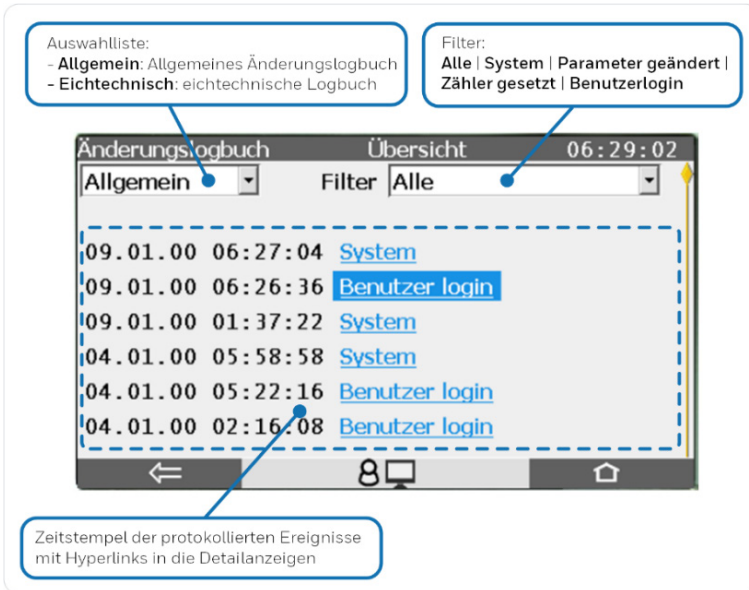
Auswahlliste:
- **Allgemein**: Allgemeines Änderungslogbuch
- **Eichtechnisch**: eichtechnische Logbuch

Filter:
**Alle** | **System** | **Parameter geändert** | **Zähler gesetzt** | **Benutzerlogin**

Änderungslogbuch Übersicht 06:29:02

Allgemein Filter Alle

09.01.00 06:27:04 System
09.01.00 06:26:36 Benutzer login
09.01.00 01:37:22 System
04.01.00 05:58:58 System
04.01.00 05:22:16 Benutzer login
04.01.00 02:16:08 Benutzer login

Zeitstempel der protokollierten Ereignisse mit Hyperlinks in die Detailanzeigen